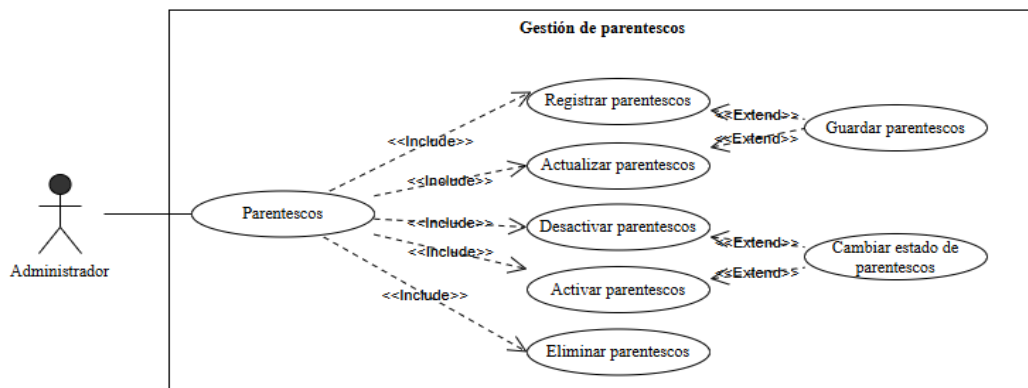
Gestión de parentescos

Administrador

Parentescos

<<Include>>

<<Include>>

<<Include>>

<<Include>>

<<Include>>

Registrar parentescos

Actualizar parentescos

Desactivar parentescos

Activar parentescos

Eliminar parentescos

<<Extend>>

<<Extend>>

<<Extend>>

<<Extend>>

Guardar parentescos

Cambiar estado de parentescos